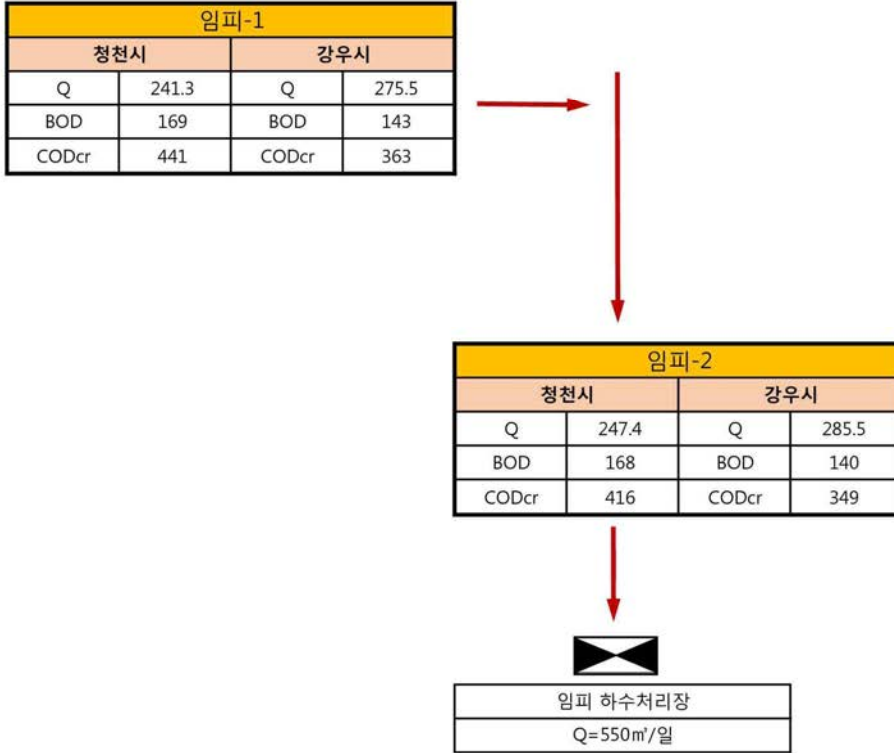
임피-1

| 청천시 | | 강우시 | |
|---|---|---|---|
| Q | 241.3 | Q | 275.5 |
| BOD | 169 | BOD | 143 |
| CODcr | 441 | CODcr | 363 |

임피-2

| 청천시 | | 강우시 | |
|---|---|---|---|
| Q | 247.4 | Q | 285.5 |
| BOD | 168 | BOD | 140 |
| CODcr | 416 | CODcr | 349 |

임피 하수처리장
Q=550㎥/일